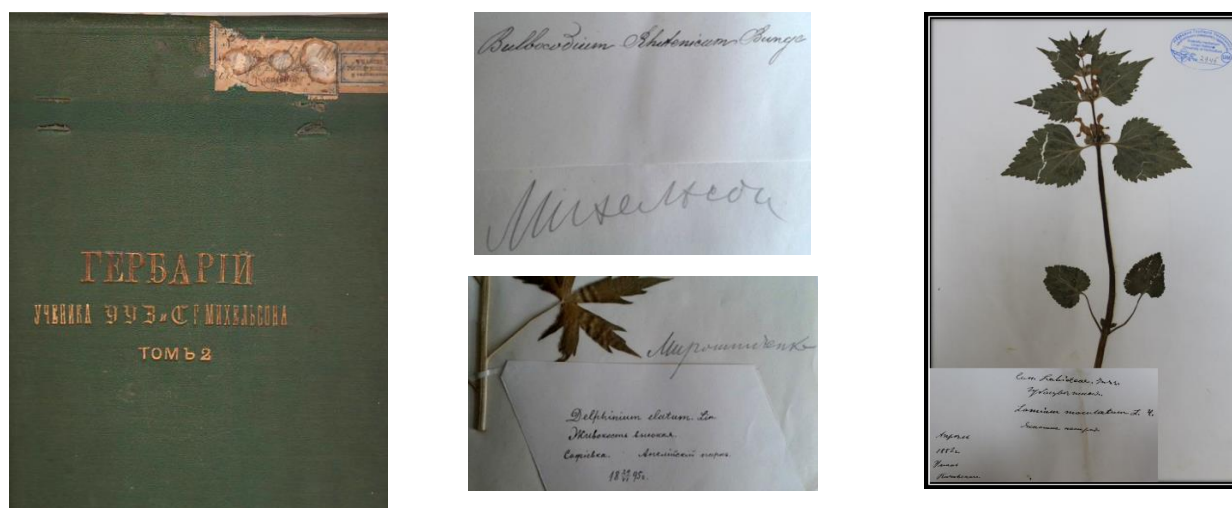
ГЕРБАРІЙ
УЧЕНИКА 9 У З. С. Г. МИХЕЛЬСОНА
ТОМЪ 2

Bulbocodium Ruthenicum Bunge

Михельсон

Мирошниченко

Delphinium elatum Lin.
Живокость высокая.
Софиевка. Английский парк.
18 5/7 95г.

Сем. Labiatae. Juss.
Губоцветные.
Lamium maculatum L. W.
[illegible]
Апреля
1882г.
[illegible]
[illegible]